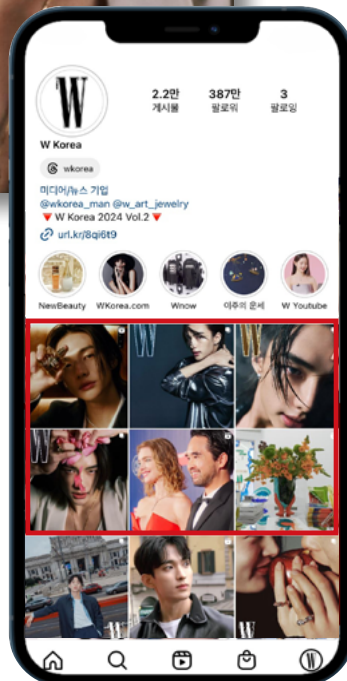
W

2.2만
게시물

387만
팔로워

3
팔로잉

W Korea

wkorea

미디어/뉴스 기업
@wkorea_man @w_art_jewelry
🔻W Korea 2024 Vol.2🔻
url.kr/8qi6t9

NewBeauty

WKorea.com

Wnow

이주의 운세

W Youtube

W

W

W

W

W